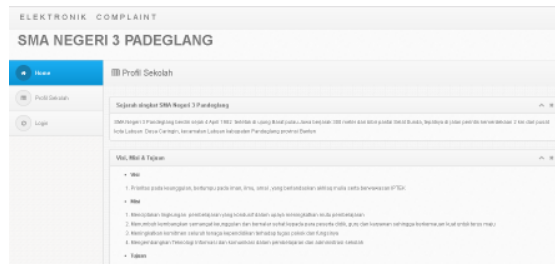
ELEKTRONIK COMPLAINT

SMA NEGERI 3 PADEGLANG

Home

Profil Sekolah

Login

Profil Sekolah

Sejarah singkat SMA Negeri 3 Pandeglang

SMA Negeri 3 Pandeglang berdiri sejak 4 April 1982. terletak di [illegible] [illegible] 300 meter dari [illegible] Serang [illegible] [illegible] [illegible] 3 km dari pusat kota Labuan. Desa Caringin, kecamatan Labuan kabupaten Pandeglang provinsi Banten.

Visi, Misi & Tujuan

• Visi

1. Prestasi pada keunggulan, berbudaya pada iman, ilmu, amal, yang berlandaskan akhlaq mulia serta berwawasan IPTEK

• Misi

1. Menciptakan lingkungan pembelajaran yang kondusif dalam upaya meningkatkan mutu pembelajaran.
2. Menumbuh kembangkan semangat keunggulan dan berkarakter kepada para peserta didik, guru dan karyawan sehingga berkemampuan untuk lebih maju.
3. Meningkatkan kerjasama seluruh tenaga kependidikan terhadap tugas pokok dan fungsinya.
4. Mengembangkan Teknologi Informasi dan komunikasi dalam pembelajaran dan administrasi sekolah.

• Tujuan